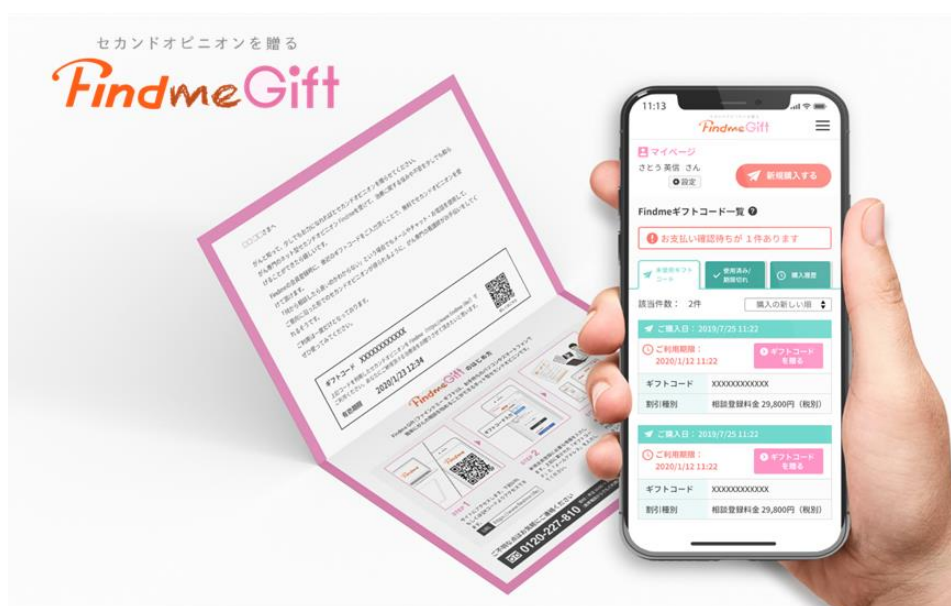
セカンドオピニオンを贈る
FindmeGift

ギフトコード XXXXXXXXXXXX
有効期限 2020/1/23 12:34

FindmeGift の使い方

0120-227-810

11:13
FindmeGift
マイページ
さとう 美佳 さん
設定
新規購入する
Findmeギフトコード一覧
お支払い確認待ちが 1件あります
未使用ギフトコード
使用済み/期限切れ
購入履歴
該当件数： 2件
購入の新しい順
ご購入日：2019/7/25 11:22
ご利用期限：
2020/1/12 11:22
ギフトコードを贈る
ギフトコード XXXXXXXXXXXX
割引種別 相談登録料金 29,800円（税別）
ご購入日：2019/7/25 11:22
ご利用期限：
2020/1/12 11:22
ギフトコードを贈る
ギフトコード XXXXXXXXXXXX
割引種別 相談登録料金 29,800円（税別）